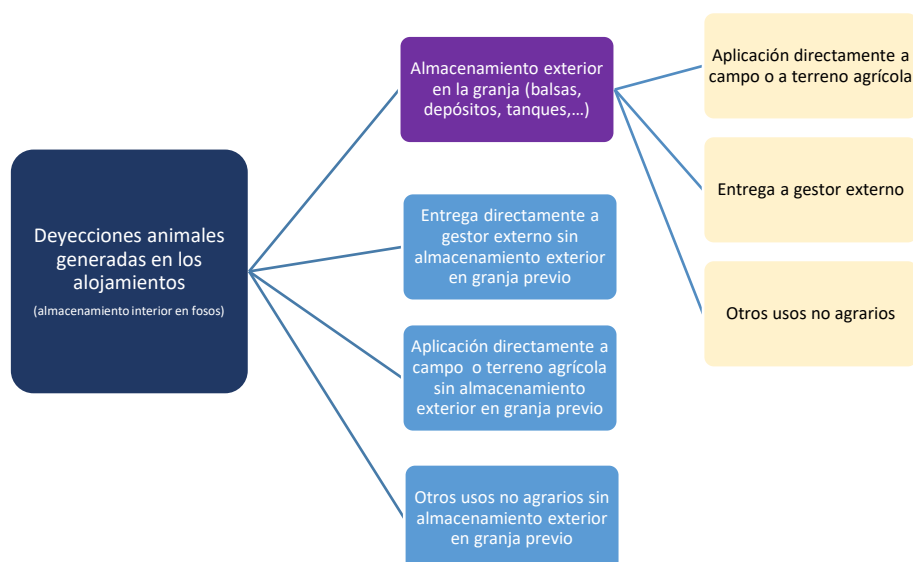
Deyecciones animales generadas en los alojamientos
(almacenamiento interior en fosos)

Almacenamiento exterior en la granja (balsas, depósitos, tanques,...)

Entrega directamente a gestor externo sin almacenamiento exterior en granja previo

Aplicación directamente a campo o terreno agrícola sin almacenamiento exterior en granja previo

Otros usos no agrarios sin almacenamiento exterior en granja previo

Aplicación directamente a campo o a terreno agrícola

Entrega a gestor externo

Otros usos no agrarios